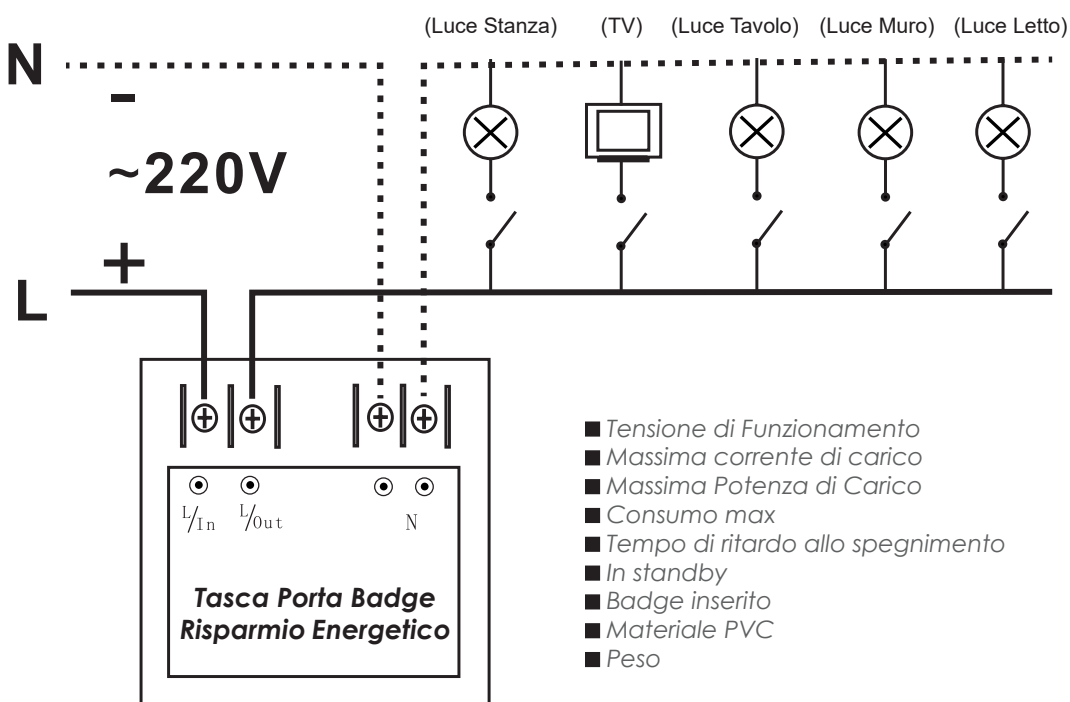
(Luce Stanza) (TV) (Luce Tavolo) (Luce Muro) (Luce Letto)

N

-

~220V

+

L

L/In L/Out N

Tasca Porta Badge
Risparmio Energetico

■ Tensione di Funzionamento
■ Massima corrente di carico
■ Massima Potenza di Carico
■ Consumo max
■ Tempo di ritardo allo spegnimento
■ In standby
■ Badge inserito
■ Materiale PVC
■ Peso